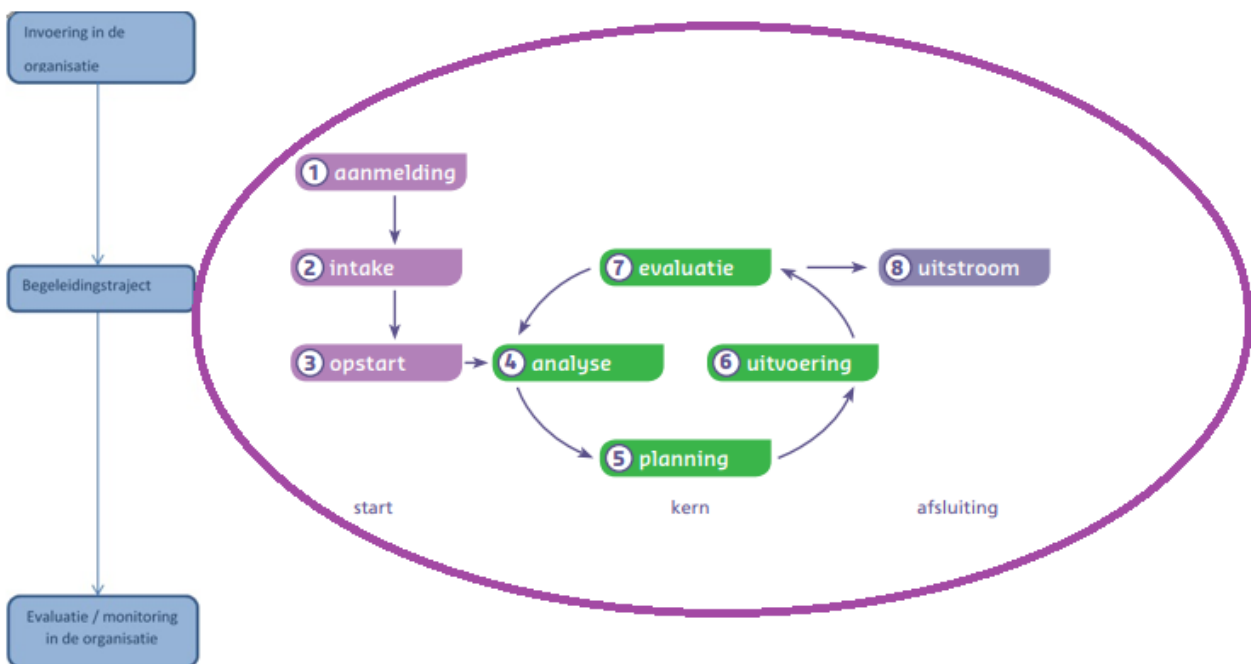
Invoering in de organisatie

Begeleidingstraject

Evaluatie / monitoring in de organisatie

1 aanmelding

2 intake

3 opstart

4 analyse

5 planning

6 uitvoering

7 evaluatie

8 uitstroom

start

kern

afsluiting